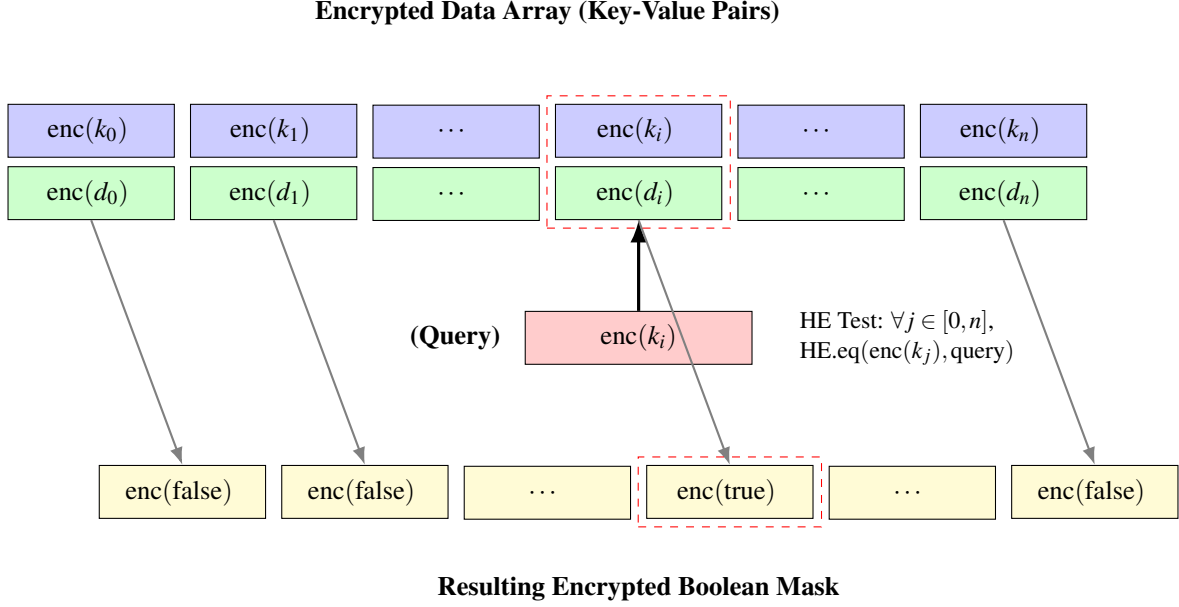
**Encrypted Data Array (Key-Value Pairs)**

| $\text{enc}(k_0)$ | $\text{enc}(k_1)$ | $\cdots$ | $\text{enc}(k_i)$ | $\cdots$ | $\text{enc}(k_n)$ |
|---|---|---|---|---|---|
| $\text{enc}(d_0)$ | $\text{enc}(d_1)$ | $\cdots$ | $\text{enc}(d_i)$ | $\cdots$ | $\text{enc}(d_n)$ |

**(Query)** $\text{enc}(k_i)$

HE Test: $\forall j \in [0,n]$, HE.eq$(\text{enc}(k_j), \text{query})$

| enc(false) | enc(false) | $\cdots$ | enc(true) | $\cdots$ | enc(false) |
|---|---|---|---|---|---|

**Resulting Encrypted Boolean Mask**